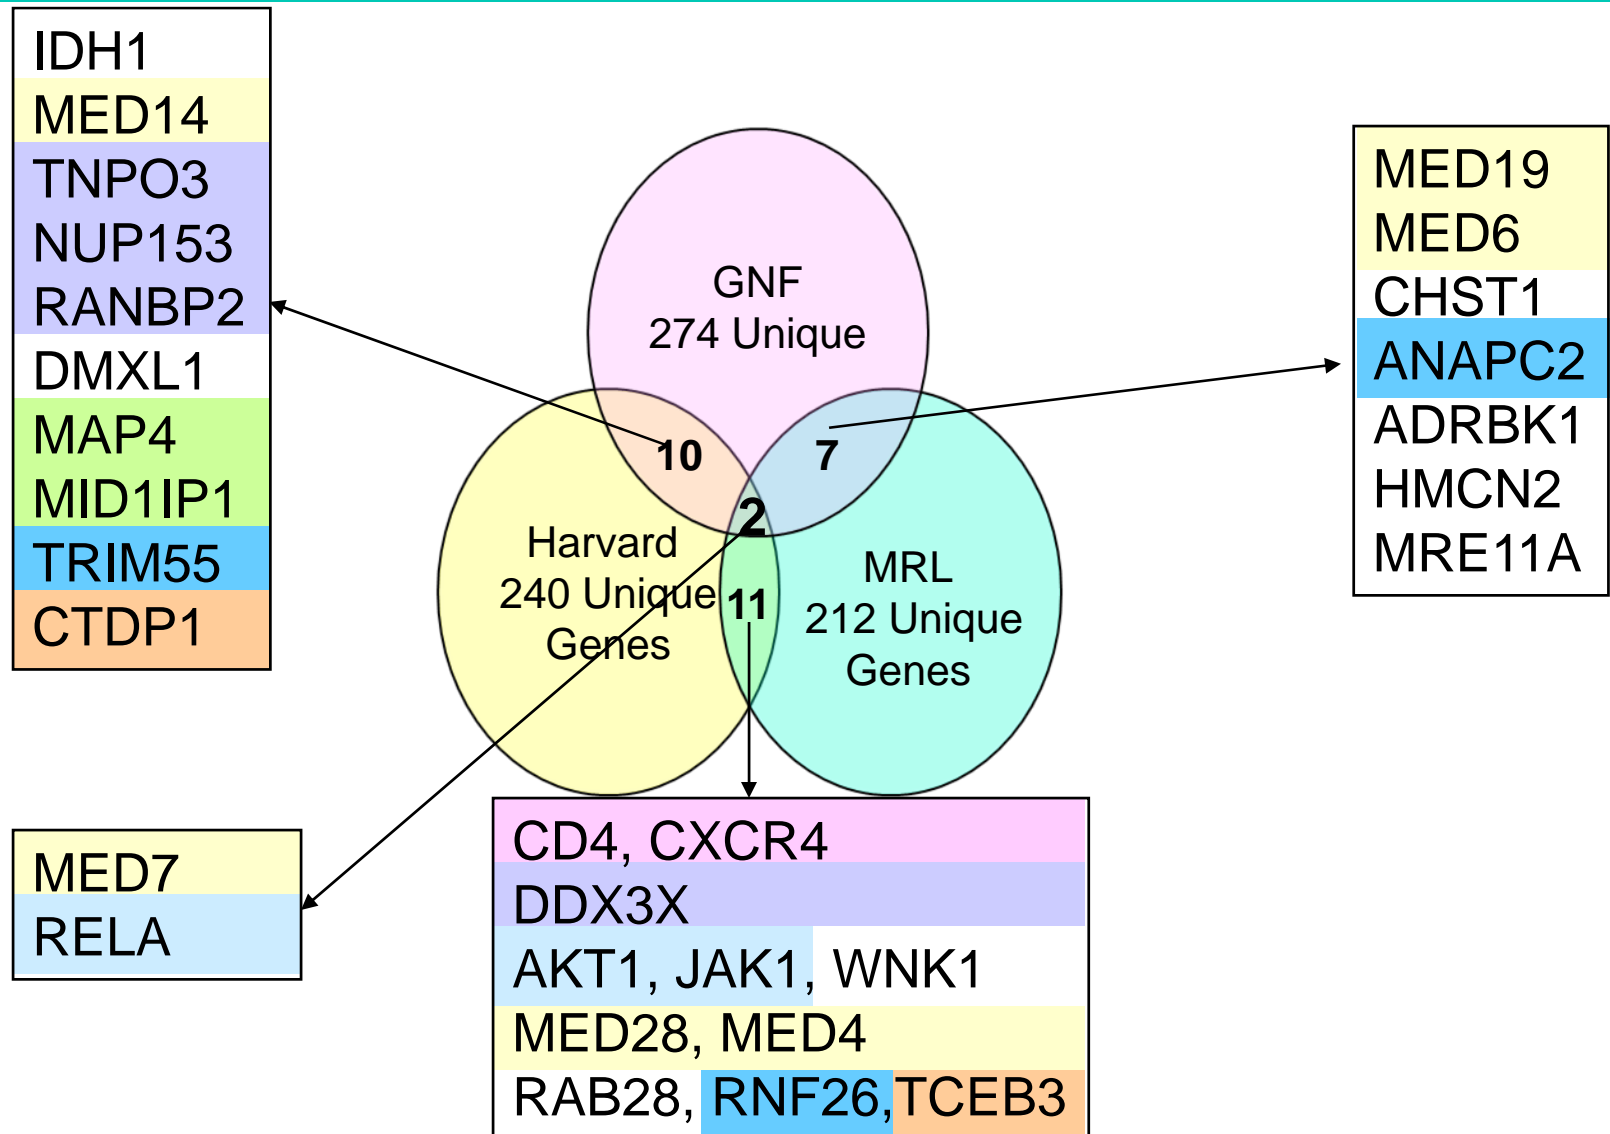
IDH1
MED14
TNPO3
NUP153
RANBP2
DMXL1
MAP4
MID1IP1
TRIM55
CTDP1

GNF
274 Unique

10

7

2

Harvard
240 Unique
Genes

11

MRL
212 Unique
Genes

MED19
MED6
CHST1
ANAPC2
ADRBK1
HMCN2
MRE11A

MED7
RELA

CD4, CXCR4
DDX3X
AKT1, JAK1, WNK1
MED28, MED4
RAB28, RNF26,TCEB3